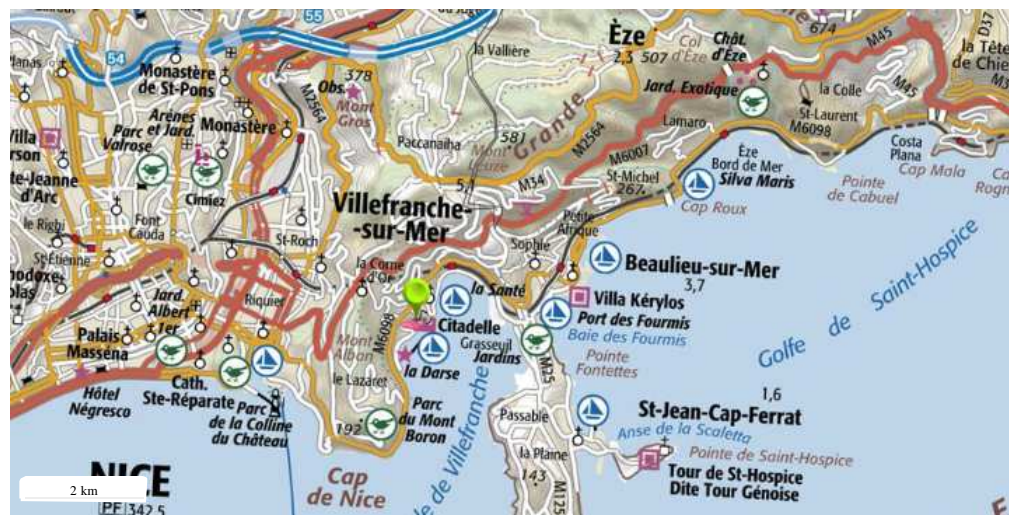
55
54
Planas
Monastère de St-Pons
Arènes
Parc et Jard.
Monastère
Villa
rson
Parc Valrose
te-Jeanne d'Arc
Cimiez
le Rigbi
Font Cauda
St-Étienne
St-Roch
hodoxe
blas
Jard. Albert 1er
Riquier
Palais Masséna
Hôtel Négresco
Cath. Ste-Réparate
Parc de la Colline du Château
NICE
PF 342,5
2 km
378
Obs.
Mont Gros
M2564
la Vallière
Paccanaïha
581
Mont Leuze
Grande
Villefranche-sur-Mer
57
M34
la Corne d'Or
M6098
Mont Alban
Citadelle
la Darse
le Lazaret
192
Parc du Mont Boron
Cap de Nice
de Villefranche
Grasseuil
Jardins
la Santé
M25
Passable
la Plaine
143
M125
Sophie
Petite Afrique
Èze
2,3
507
Col d'Èze
Chât. d'Èze
Jard. Exotique
M2564
M6007
Lamaro
Èze Bord de Mer
St-Michel
267
Silva Maris
Cap Roux
la Colle
St-Laurent
M6098
M45
674
D37
la Tête de Chie
Costa Plana
Cap Mala
Rogn
Pointe de Cabuel
Beaulieu-sur-Mer
3,7
Villa Kérylos
Port des Fourmis
Baie des Fourmis
Pointe Fontettes
Golfe de Saint-Hospice
1,6
St-Jean-Cap-Ferrat
Anse de la Scaletta
Pointe de Saint-Hospice
Tour de St-Hospice Dite Tour Génoise